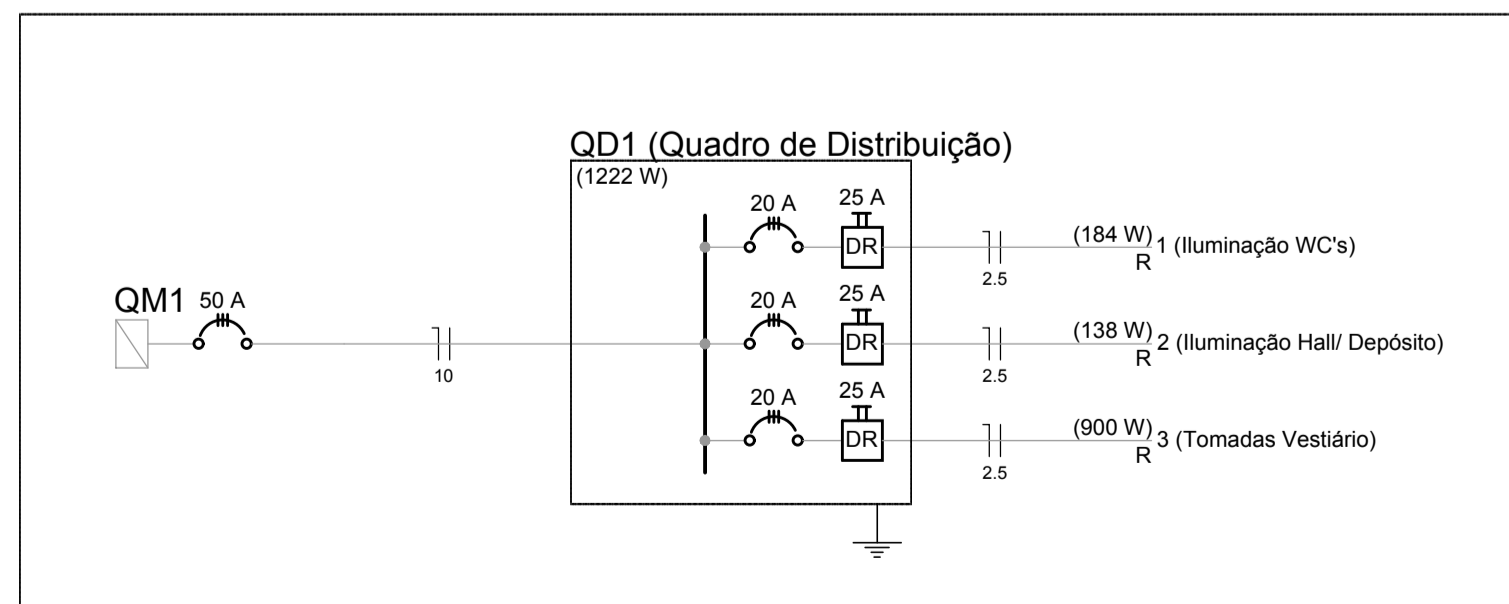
QD1 (Quadro de Distribuição)
(1222 W)

QM1 50 A

10

20 A
25 A
DR
2.5
(184 W)
R
1 (Iluminação WC's)

20 A
25 A
DR
2.5
(138 W)
R
2 (Iluminação Hall/ Depósito)

20 A
25 A
DR
2.5
(900 W)
R
3 (Tomadas Vestiário)